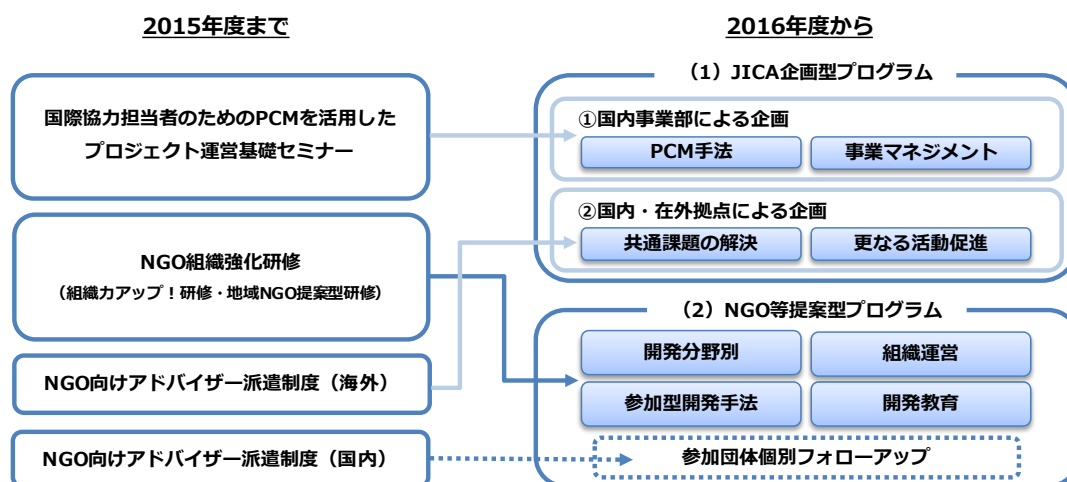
2015年度まで

国際協力担当者のためのPCMを活用したプロジェクト運営基礎セミナー

NGO組織強化研修
（組織力アップ！研修・地域NGO提案型研修）

NGO向けアドバイザー派遣制度（海外）

NGO向けアドバイザー派遣制度（国内）

2016年度から

（1）JICA企画型プログラム

①国内事業部による企画
PCM手法
事業マネジメント

②国内・在外拠点による企画
共通課題の解決
更なる活動促進

（2）NGO等提案型プログラム
開発分野別
組織運営
参加型開発手法
開発教育
参加団体個別フォローアップ